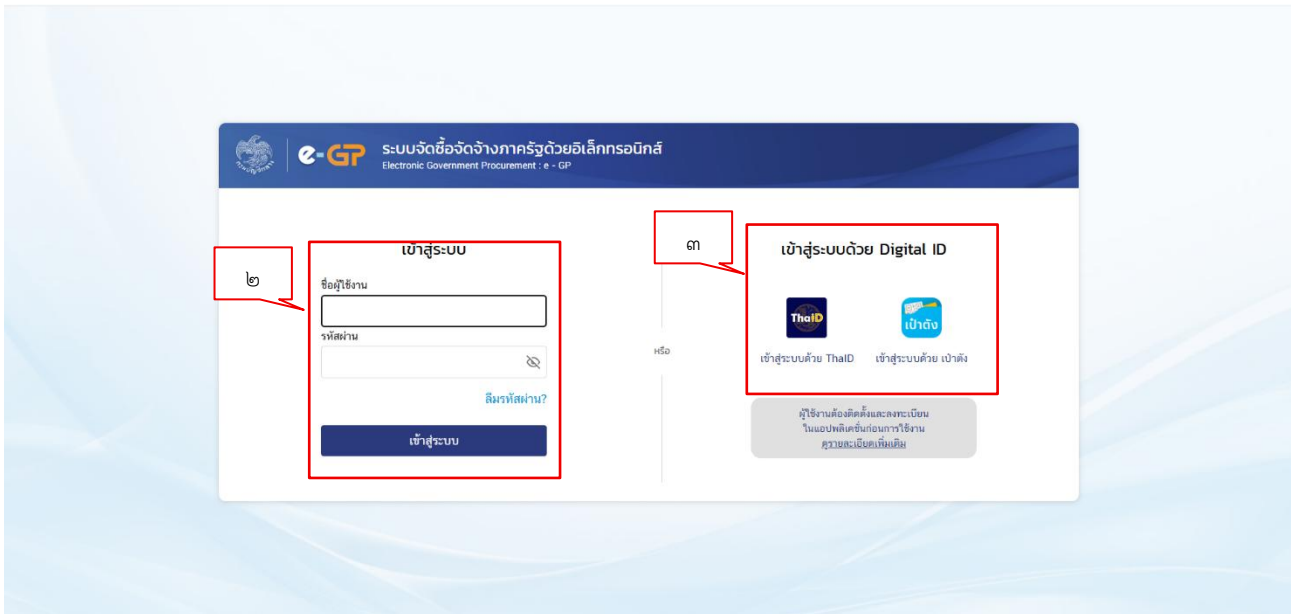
e-GP ระบบจัดซื้อจัดจ้างภาครัฐด้วยอิเล็กทรอนิกส์
Electronic Government Procurement : e - GP

๒

เข้าสู่ระบบ

ชื่อผู้ใช้งาน

รหัสผ่าน

ลืมรหัสผ่าน?

เข้าสู่ระบบ

หรือ

๓

เข้าสู่ระบบด้วย Digital ID

ThaID

เป๋าตัง

เข้าสู่ระบบด้วย ThaID

เข้าสู่ระบบด้วย เป๋าตัง

ผู้ใช้งานต้องติดตั้งและลงทะเบียนในแอปพลิเคชั่นก่อนการใช้งาน
ดูรายละเอียดเพิ่มเติม